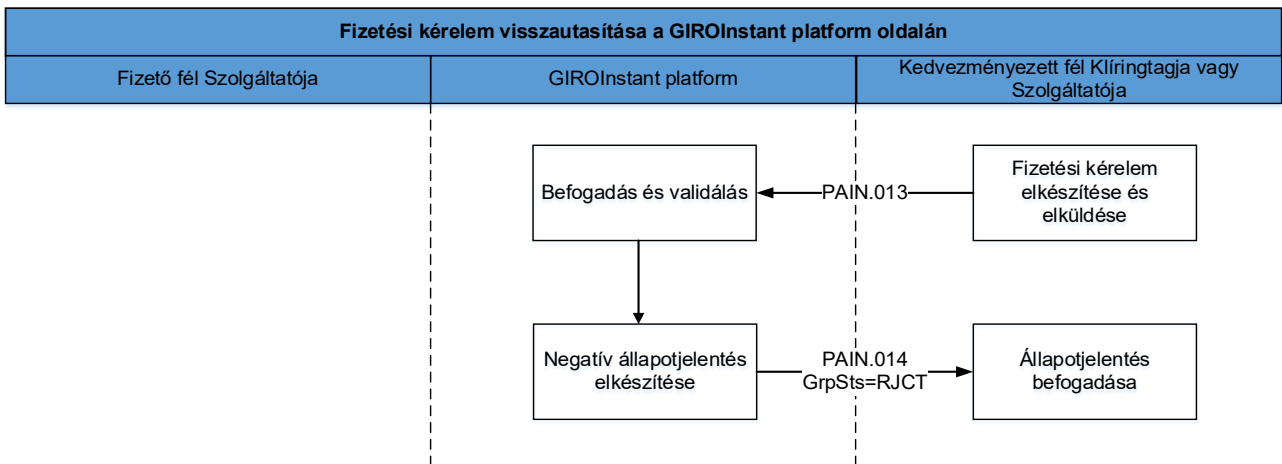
Fizetési kérelem visszautasítása a GIROInstant platform oldalán

Fizető fél Szolgáltatója

GIROInstant platform

Kedvezményezett fél Klíringtagja vagy Szolgáltatója

Befogadás és validálás

PAIN.013

Fizetési kérelem elkészítése és elküldése

Negatív állapotjelentés elkészítése

PAIN.014 GrpSts=RJCT

Állapotjelentés befogadása